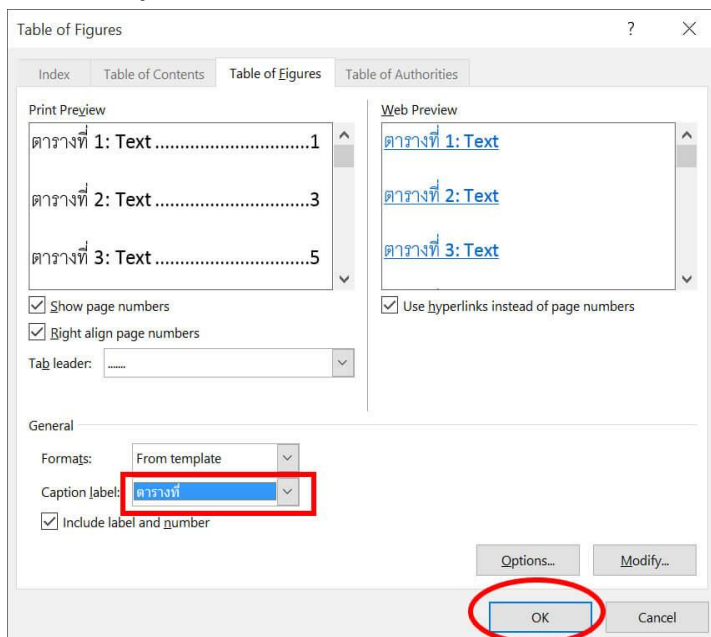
Table of Figures

?

×

Index

Table of Contents

Table of Figures

Table of Authorities

Print Preview

ตารางที่ 1: Text ............................1

ตารางที่ 2: Text ............................3

ตารางที่ 3: Text ............................5

Show page numbers

Right align page numbers

Tab leader: .......

Web Preview

ตารางที่ 1: Text

ตารางที่ 2: Text

ตารางที่ 3: Text

Use hyperlinks instead of page numbers

General

Formats: From template

Caption label: ตารางที่

Include label and number

Options...

Modify...

OK

Cancel